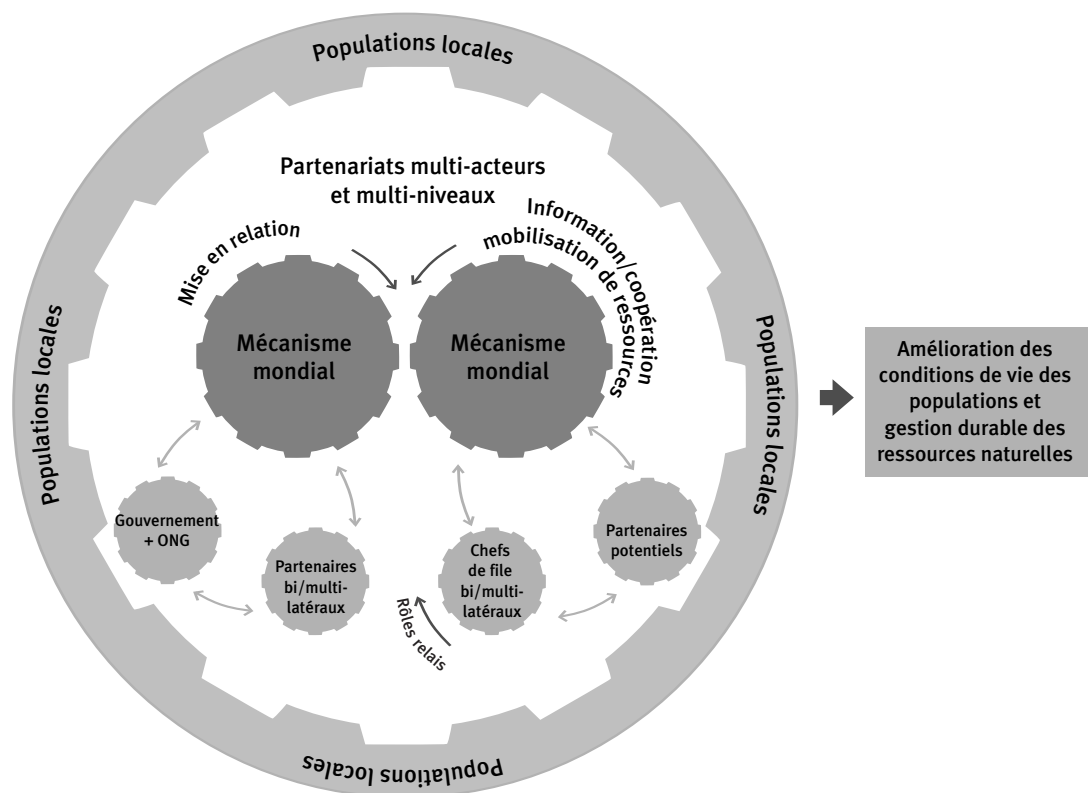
Populations locales

Partenariats multi-acteurs et multi-niveaux

Mise en relation

Information/coopération mobilisation de ressources

Populations locales

Mécanisme mondial

Mécanisme mondial

Populations locales

Amélioration des conditions de vie des populations et gestion durable des ressources naturelles

Gouvernement + ONG

Partenaires bi/multilatéraux

Chefs de file bi/multilatéraux

Partenaires potentiels

Rôles relais

Populations locales